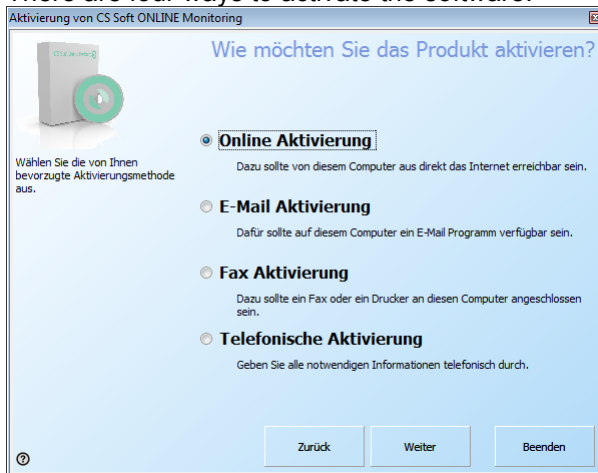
There are four ways to activate the software:

Aktivierung von CS Soft ONLINE Monitoring

Wie möchten Sie das Produkt aktivieren?

Wählen Sie die von Ihnen bevorzugte Aktivierungsmethode aus.

Online Aktivierung
Dazu sollte von diesem Computer aus direkt das Internet erreichbar sein.

E-Mail Aktivierung
Dafür sollte auf diesem Computer ein E-Mail Programm verfügbar sein.

Fax Aktivierung
Dazu sollte ein Fax oder ein Drucker an diesen Computer angeschlossen sein.

Telefonische Aktivierung
Geben Sie alle notwendigen Informationen telefonisch durch.

Zurück
Weiter
Beenden